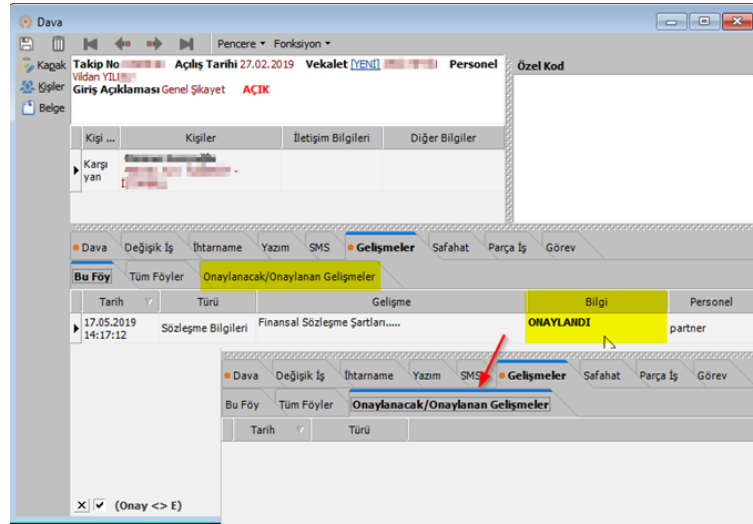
Dava

Pencere ▾ Fonksiyon ▾

Kapak
Kişiler
Belge

Takip No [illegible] Açılış Tarihi 27.02.2019 Vekalet [YENİ] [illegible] Personel
Vildan YILI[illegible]
Giriş Açıklaması Genel Şikayet AÇIK

Özel Kod

| Kişi ... | Kişiler | İletişim Bilgileri | Diğer Bilgiler |
|---|---|---|---|
| Karşı yan | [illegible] | | |

Dava | Değişik İş | İhtarname | Yazım | SMS | Gelişmeler | Safahat | Parça İş | Görev

Bu Föy | Tüm Föyler | Onaylanacak/Onaylanan Gelişmeler

| Tarih | Türü | Gelişme | Bilgi | Personel |
|---|---|---|---|---|
| 17.05.2019 14:17:12 | Sözleşme Bilgileri | Finansal Sözleşme Şartları..... | ONAYLANDI | partner |

Dava | Değişik İş | İhtarname | Yazım | SMS | Gelişmeler | Safahat | Parça İş | Görev

Bu Föy | Tüm Föyler | Onaylanacak/Onaylanan Gelişmeler

| Tarih | Türü |
|---|---|

(Onay <> E)